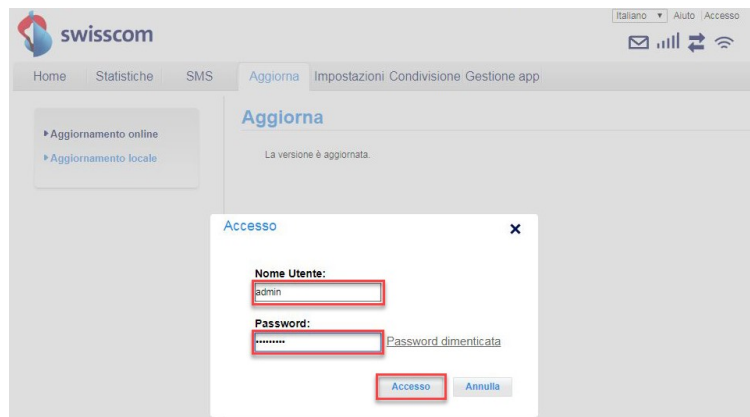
swisscom

Italiano ▼ Aiuto Accesso

Home Statistiche SMS Aggiorna Impostazioni Condivisione Gestione app

▸ Aggiornamento online
▸ Aggiornamento locale

Aggiorna

La versione è aggiornata.

Accesso ✕

Nome Utente:
admin

Password:
•••••••••• Password dimenticata

Accesso Annulla